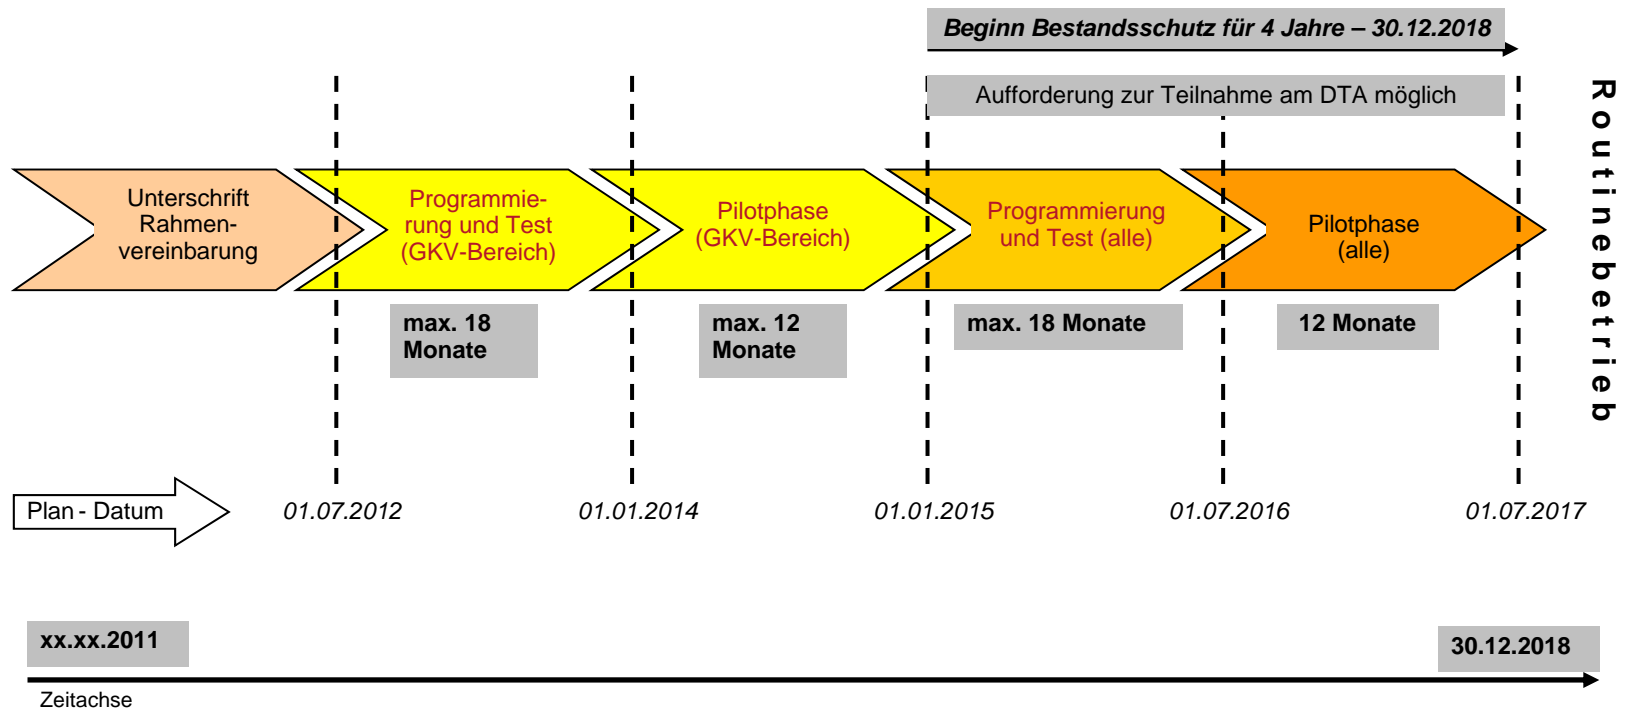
Beginn Bestandsschutz für 4 Jahre – 30.12.2018

Aufforderung zur Teilnahme am DTA möglich

Routinebetrieb

Unterschrift Rahmenvereinbarung

Programmierung und Test (GKV-Bereich)

max. 18 Monate

Pilotphase (GKV-Bereich)

max. 12 Monate

Programmierung und Test (alle)

max. 18 Monate

Pilotphase (alle)

12 Monate

Plan - Datum

01.07.2012

01.01.2014

01.01.2015

01.07.2016

01.07.2017

xx.xx.2011

30.12.2018

Zeitachse